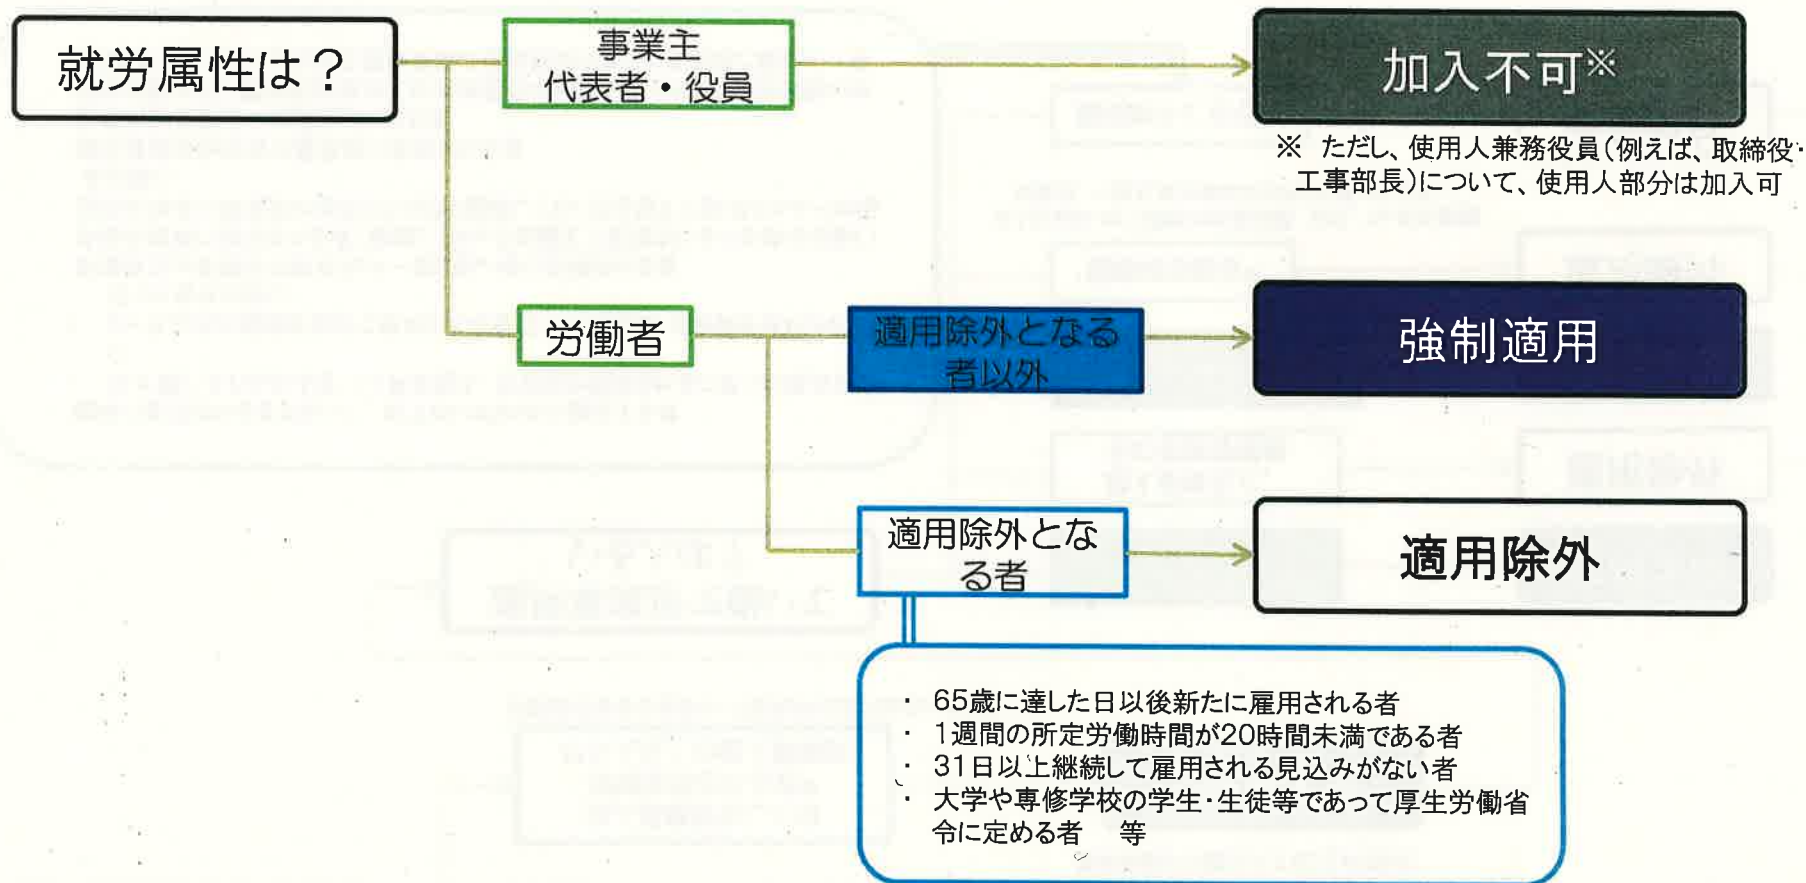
就労属性は？

事業主
代表者・役員

加入不可※

※ ただし、使用人兼務役員(例えば、取締役・工事部長)について、使用人部分は加入可

労働者

適用除外となる者以外

強制適用

適用除外となる者

適用除外

・ 65歳に達した日以後新たに雇用される者
・ 1週間の所定労働時間が20時間未満である者
・ 31日以上継続して雇用される見込みがない者
・ 大学や専修学校の学生・生徒等であって厚生労働省令に定める者 等